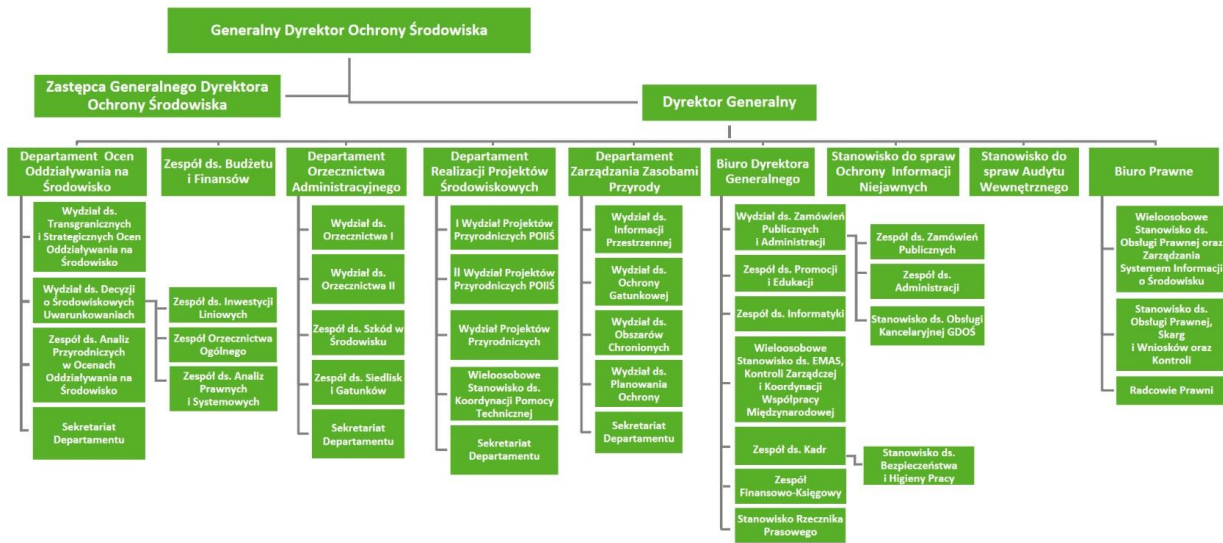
Generalny Dyrektor Ochrony Środowiska

Zastępca Generalnego Dyrektora Ochrony Środowiska

Dyrektor Generalny

Departament Ocen Oddziaływania na Środowisko

Wydział ds. Transgranicznych i Strategicznych Ocen Oddziaływania na Środowisko

Wydział ds. Decyzji o Środowiskowych Uwarunkowaniach

Zespół ds. Analiz Przyrodniczych w Ocenach Oddziaływania na Środowisko

Sekretariat Departamentu

Zespół ds. Budżetu i Finansów

Zespół ds. Inwestycji Liniowych

Zespół Orzecznictwa Ogólnego

Zespół ds. Analiz Prawnych i Systemowych

Departament Orzecznictwa Administracyjnego

Wydział ds. Orzecznictwa I

Wydział ds. Orzecznictwa II

Zespół ds. Szkód w Środowisku

Zespół ds. Siedlisk i Gatunków

Sekretariat Departamentu

Departament Realizacji Projektów Środowiskowych

I Wydział Projektów Przyrodniczych POIiŚ

II Wydział Projektów Przyrodniczych POIiŚ

Wydział Projektów Przyrodniczych

Wieloosobowe Stanowisko ds. Koordynacji Pomocy Technicznej

Sekretariat Departamentu

Departament Zarządzania Zasobami Przyrody

Wydział ds. Informacji Przestrzennej

Wydział ds. Ochrony Gatunkowej

Wydział ds. Obszarów Chronionych

Wydział ds. Planowania Ochrony

Sekretariat Departamentu

Biuro Dyrektora Generalnego

Wydział ds. Zamówień Publicznych i Administracji

Zespół ds. Zamówień Publicznych

Zespół ds. Administracji

Stanowisko ds. Obsługi Kancelaryjnej GDOŚ

Zespół ds. Promocji i Edukacji

Zespół ds. Informatyki

Wieloosobowe Stanowisko ds. EMAS, Kontroli Zarządczej i Koordynacji Współpracy Międzynarodowej

Zespół ds. Kadr

Stanowisko ds. Bezpieczeństwa i Higieny Pracy

Zespół Finansowo-Księgowy

Stanowisko Rzecznika Prasowego

Stanowisko do spraw Ochrony Informacji Niejawnych

Stanowisko do spraw Audytu Wewnętrznego

Biuro Prawne

Wieloosobowe Stanowisko ds. Obsługi Prawnej oraz Zarządzania Systemem Informacji o Środowisku

Stanowisko ds. Obsługi Prawnej, Skarg i Wniosków oraz Kontroli

Radcowie Prawni